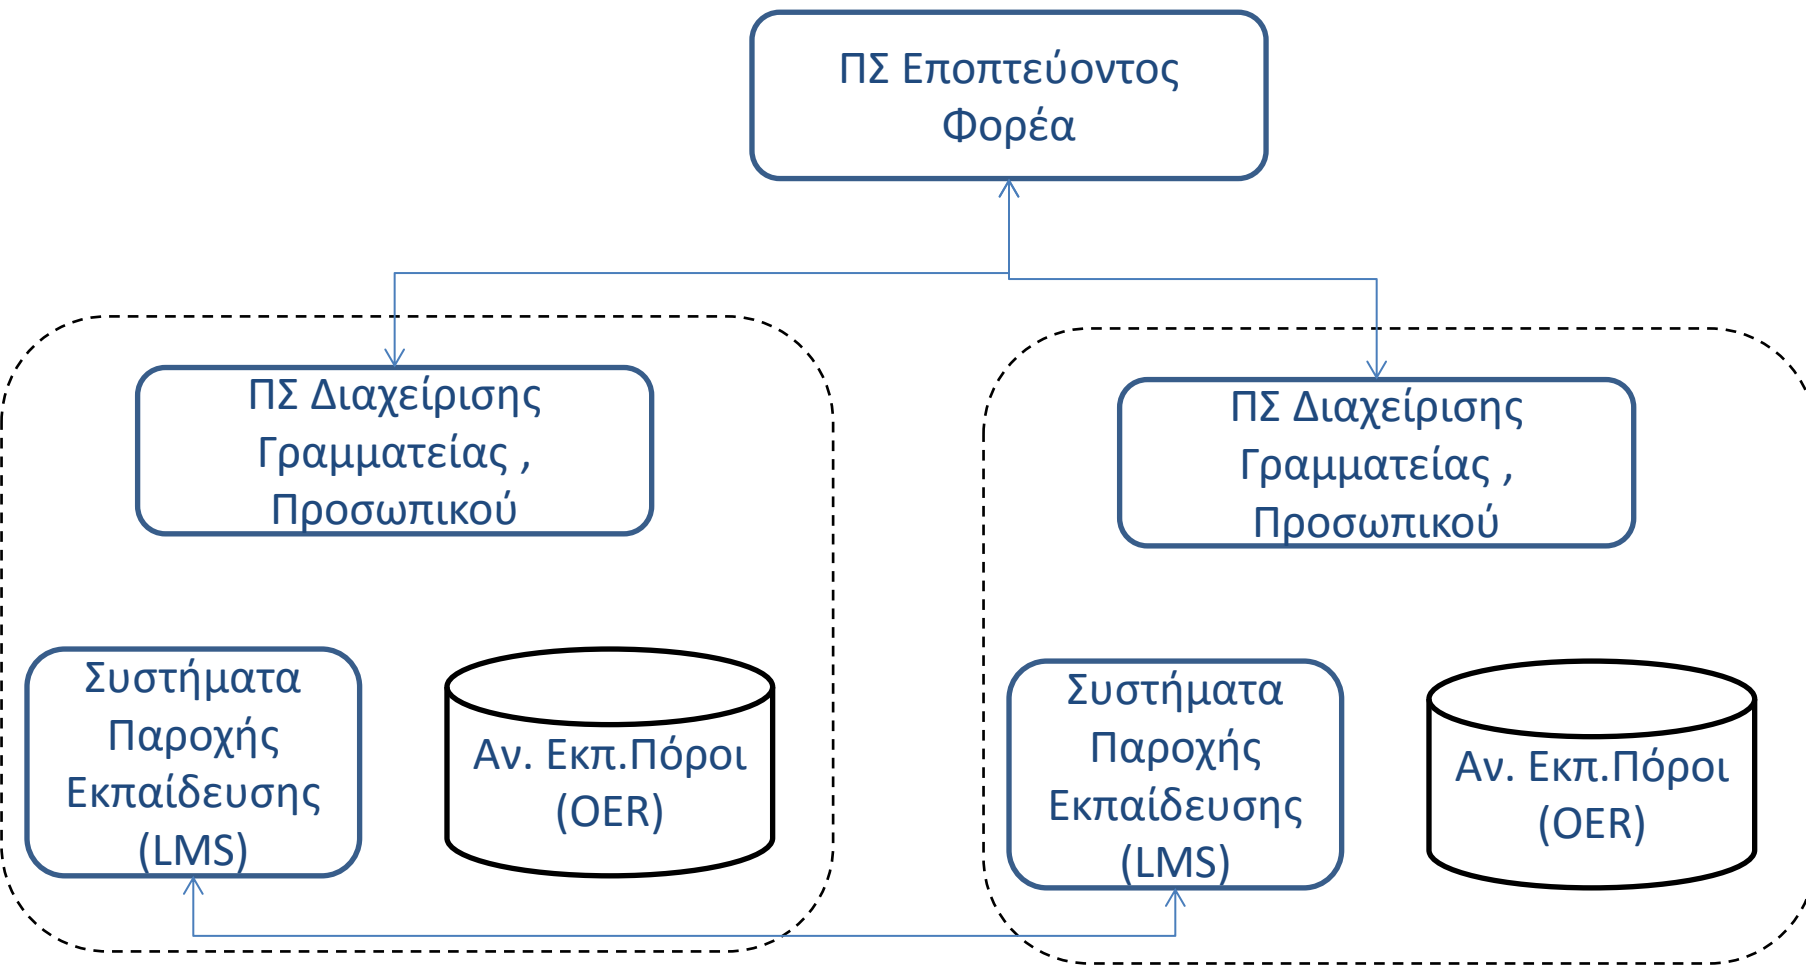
ΠΣ Εποπτεύοντος Φορέα

ΠΣ Διαχείρισης Γραμματείας , Προσωπικού

ΠΣ Διαχείρισης Γραμματείας , Προσωπικού

Συστήματα Παροχής Εκπαίδευσης (LMS)

Αν. Εκπ.Πόροι (OER)

Συστήματα Παροχής Εκπαίδευσης (LMS)

Αν. Εκπ.Πόροι (OER)